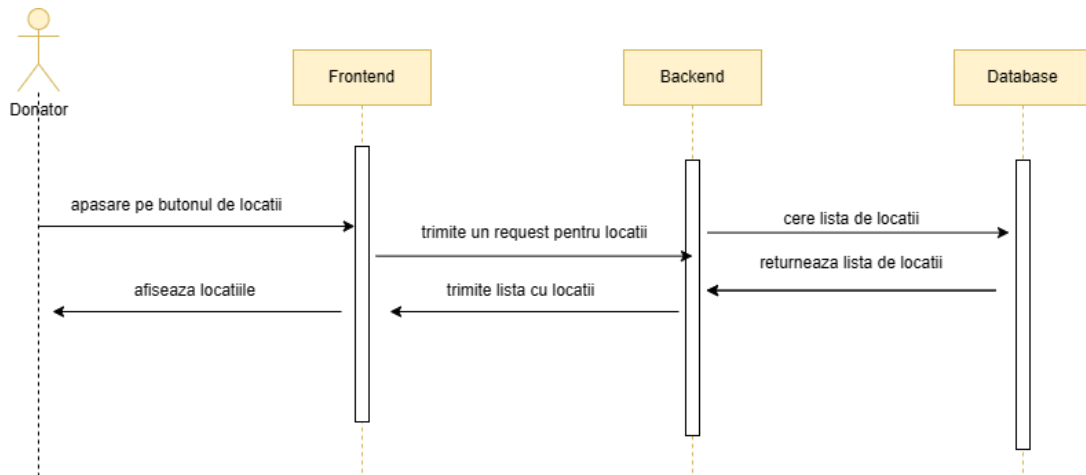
Donator

Frontend

Backend

Database

apasare pe butonul de locatii

trimite un request pentru locatii

cere lista de locatii

returneaza lista de locatii

trimite lista cu locatii

afiseaza locatiile